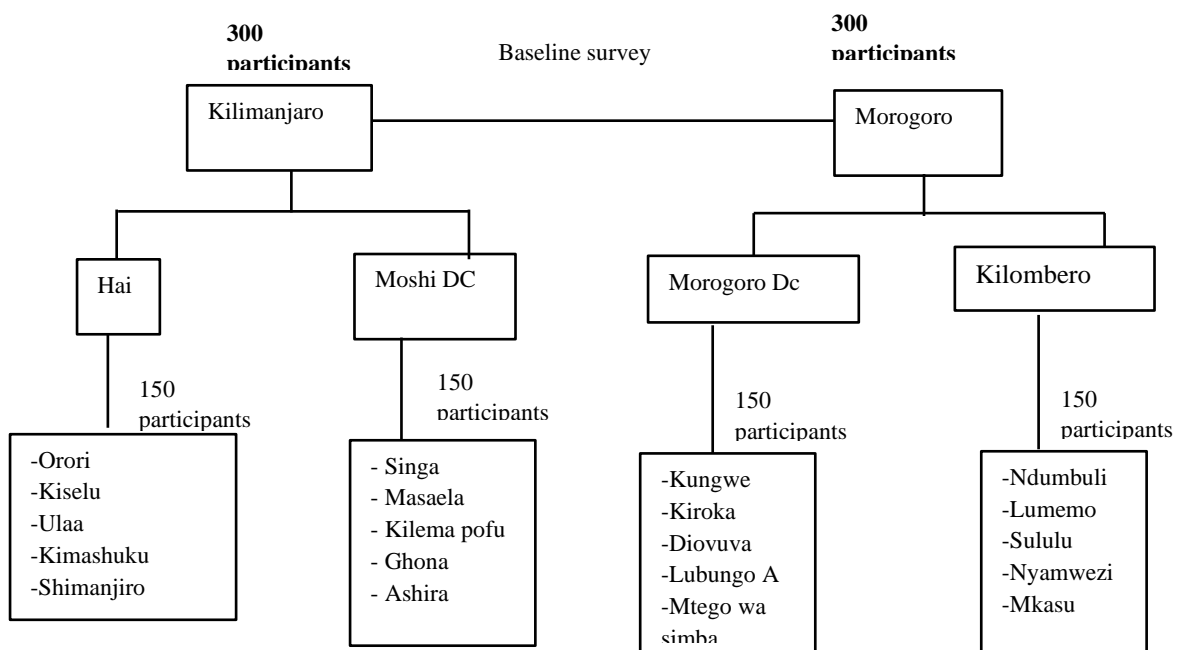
300 participants

Baseline survey

300 participants

Kilimanjaro

Morogoro

Hai

Moshi DC

Morogoro Dc

Kilombero

150 participants

-Orori
-Kiselu
-Ulaa
-Kimashuku
-Shimanjiro

150 participants

- Singa
- Masaela
- Kilema pofu
- Ghona
- Ashira

150 participants

-Kungwe
-Kiroka
-Diovuva
-Lubungo A
-Mtego wa simba

150 participants

-Ndumbuli
-Lumemo
-Sululu
-Nyamwezi
-Mkasu